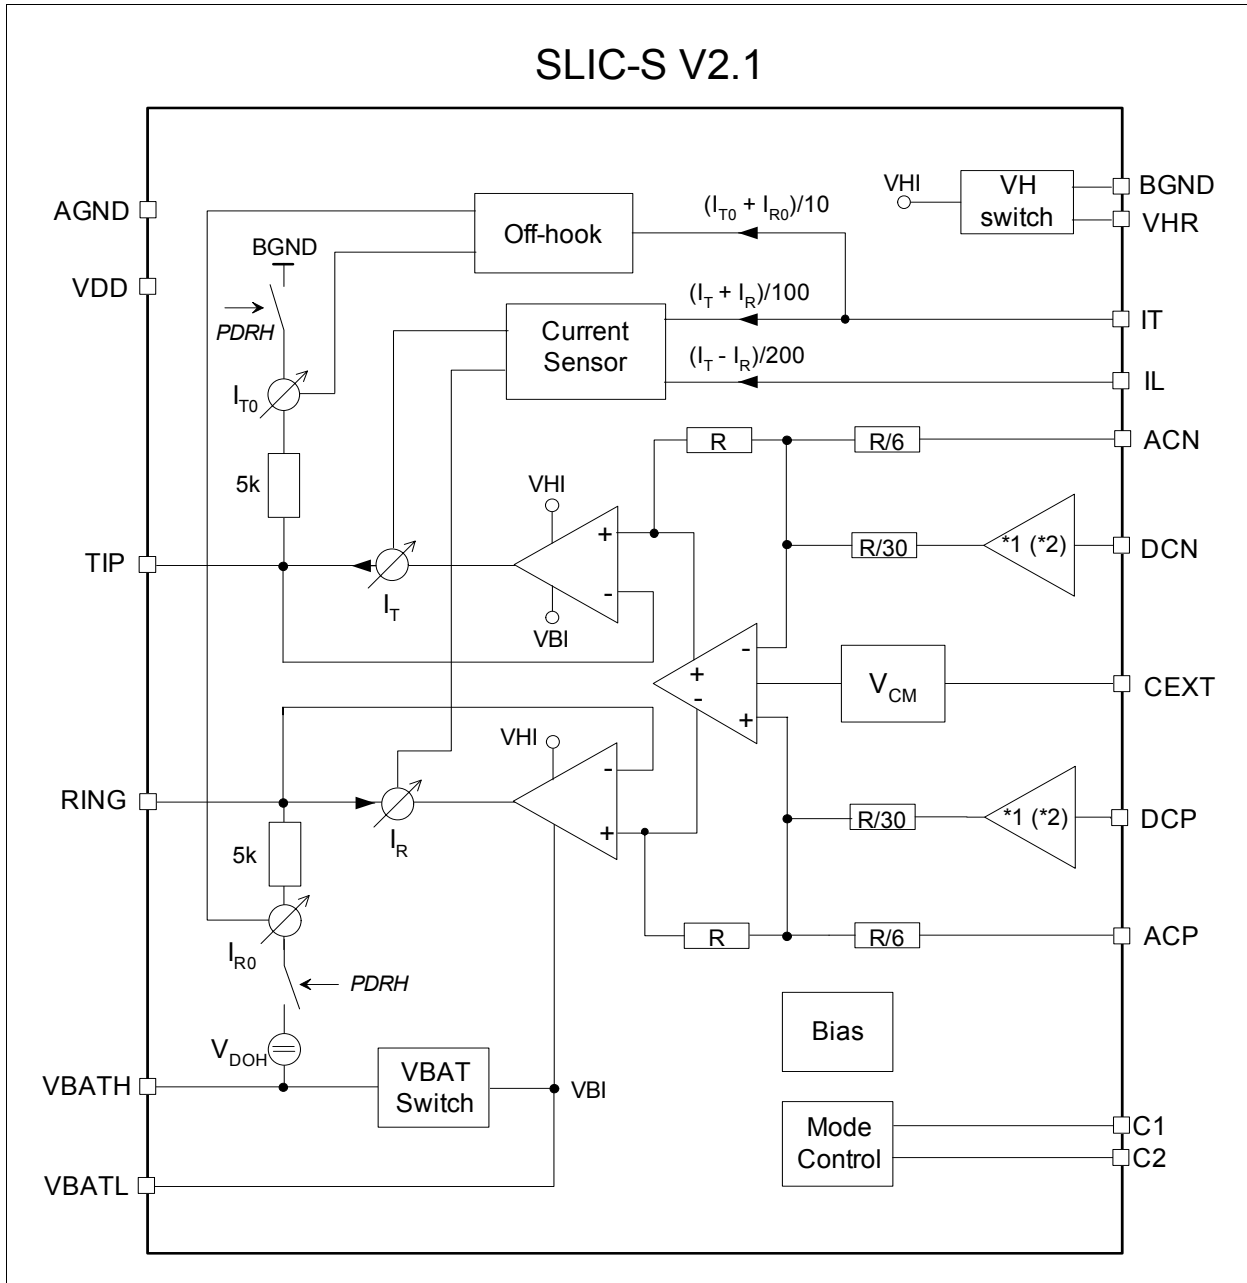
SLIC-S V2.1

AGND
VDD
TIP
RING
VBATH
VBATL

BGND
PDRH
$I_{T0}$
5k
$I_T$
5k
$I_R$
$I_{R0}$
PDRH
$V_{DOH}$

Off-hook
Current Sensor
VHI
VBI
VHI
VBAT Switch
VBI

$(I_{T0} + I_{R0})/10$
$(I_T + I_R)/100$
$(I_T - I_R)/200$

VHI
VH switch

R
R/6
R/30
*1 (*2)
$V_{CM}$
R/30
*1 (*2)
R
R/6
Bias
Mode Control

BGND
VHR
IT
IL
ACN
DCN
CEXT
DCP
ACP
C1
C2